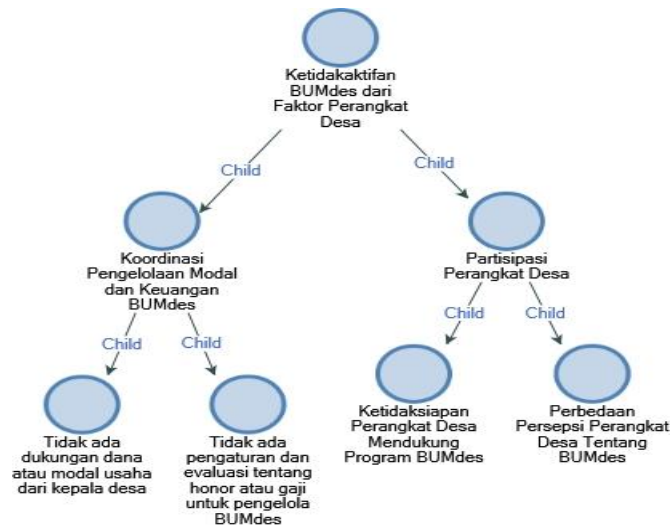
Ketidakaktifan BUMdes dari Faktor Perangkat Desa

Child

Child

Koordinasi Pengelolaan Modal dan Keuangan BUMdes

Partisipasi Perangkat Desa

Child

Child

Child

Child

Tidak ada dukungan dana atau modal usaha dari kepala desa

Tidak ada pengaturan dan evaluasi tentang honor atau gaji untuk pengelola BUMdes

Ketidaksiapan Perangkat Desa Mendukung Program BUMdes

Perbedaan Persepsi Perangkat Desa Tentang BUMdes